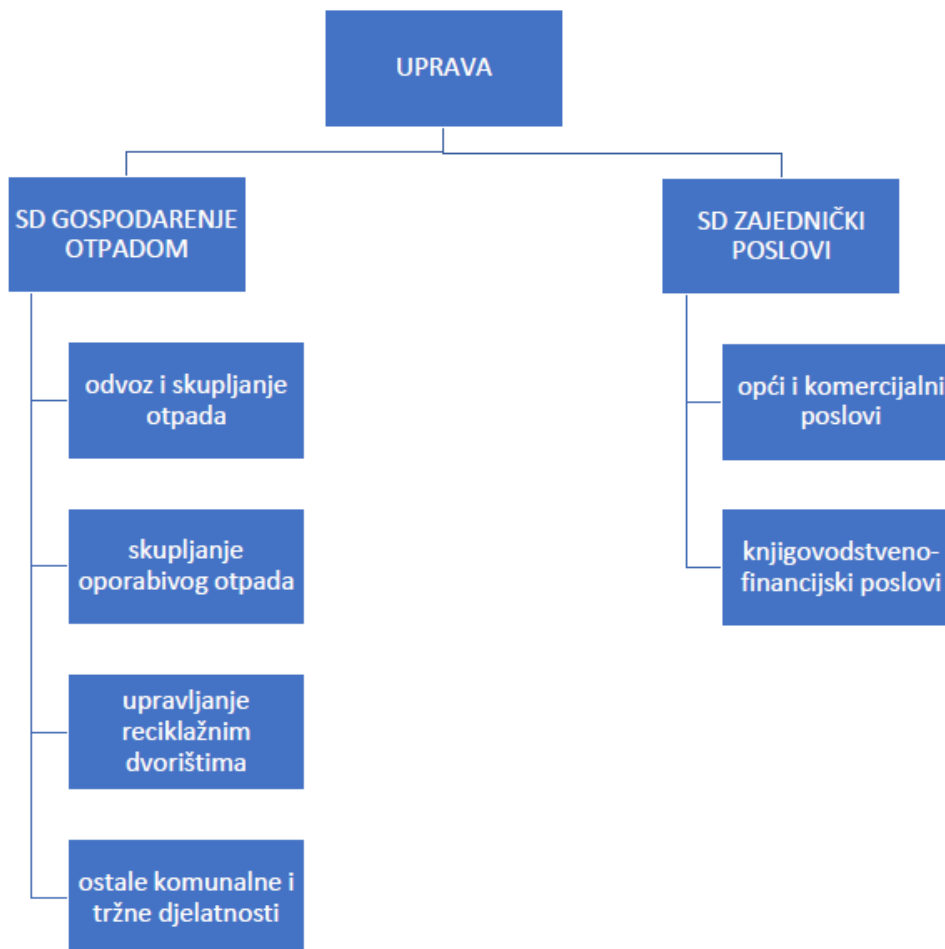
UPRAVA

SD GOSPODARENJE OTPADOM

odvoz i skupljanje otpada

skupljanje oporabivog otpada

upravljanje reciklažnim dvorištima

ostale komunalne i tržne djelatnosti

SD ZAJEDNIČKI POSLOVI

opći i komercijalni poslovi

knjigovodstveno-financijski poslovi